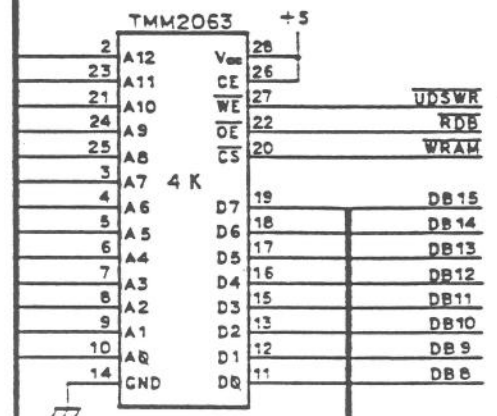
TMM2063
+5
2 A12
23 A11
21 A10
24 A9
25 A8
3 A7
4 A6
5 A5
6 A4
7 A3
8 A2
9 A1
10 A0
14 GND
4 K
$V_{cc}$ 28
CE 26
$\overline{WE}$ 27
$\overline{OE}$ 22
$\overline{CS}$ 20
D7 19
D6 18
D5 17
D4 16
D3 15
D2 13
D1 12
D0 11
$\overline{UDSWR}$
$\overline{RDB}$
$\overline{WRAM}$
DB15
DB14
DB13
DB12
DB11
DB10
DB9
DB8